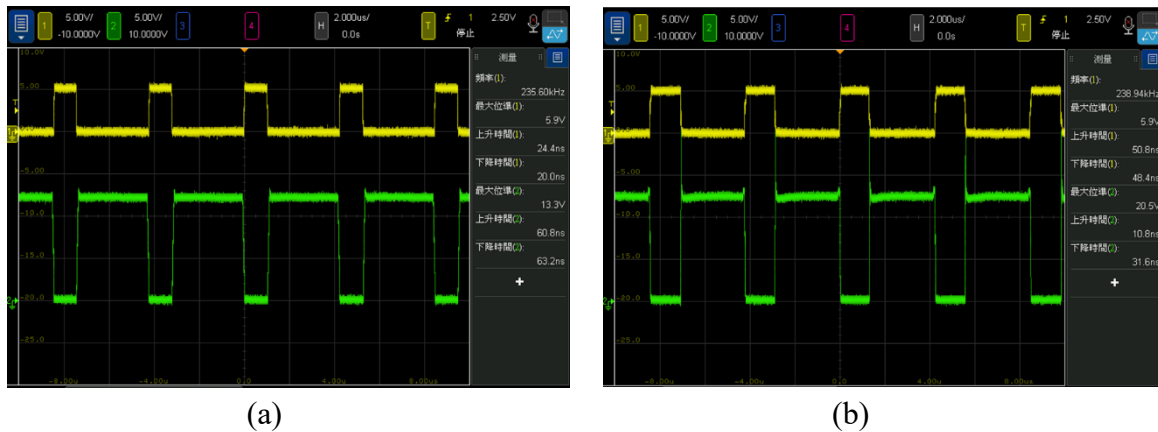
1 5.00V/ -10.0000V 2 5.00V/ 10.0000V 3 4 H 2.000us/ 0.0s T 1 2.50V 停止

10.0V
5.00
0.0
-5.00
-10.0
-15.0
-20.0
-25.0
-8.00u -4.00u 0.0 4.00u 8.00u

測量
頻率(1): 235.60kHz
最大位準(1): 5.9V
上升時間(1): 24.4ns
下降時間(1): 20.0ns
最大位準(2): 13.3V
上升時間(2): 60.8ns
下降時間(2): 63.2ns
+

(a)

1 5.00V/ -10.0000V 2 5.00V/ 10.0000V 3 4 H 2.000us/ 0.0s T 1 2.50V 停止

5.00
0.0
-5.00
-10.0
-15.0
-20.0
-25.0
-8.00u -4.00u 0.0 4.00u 8.00u

測量
頻率(1): 238.94kHz
最大位準(1): 5.9V
上升時間(1): 50.8ns
下降時間(1): 48.4ns
最大位準(2): 20.5V
上升時間(2): 10.8ns
下降時間(2): 31.6ns
+

(b)